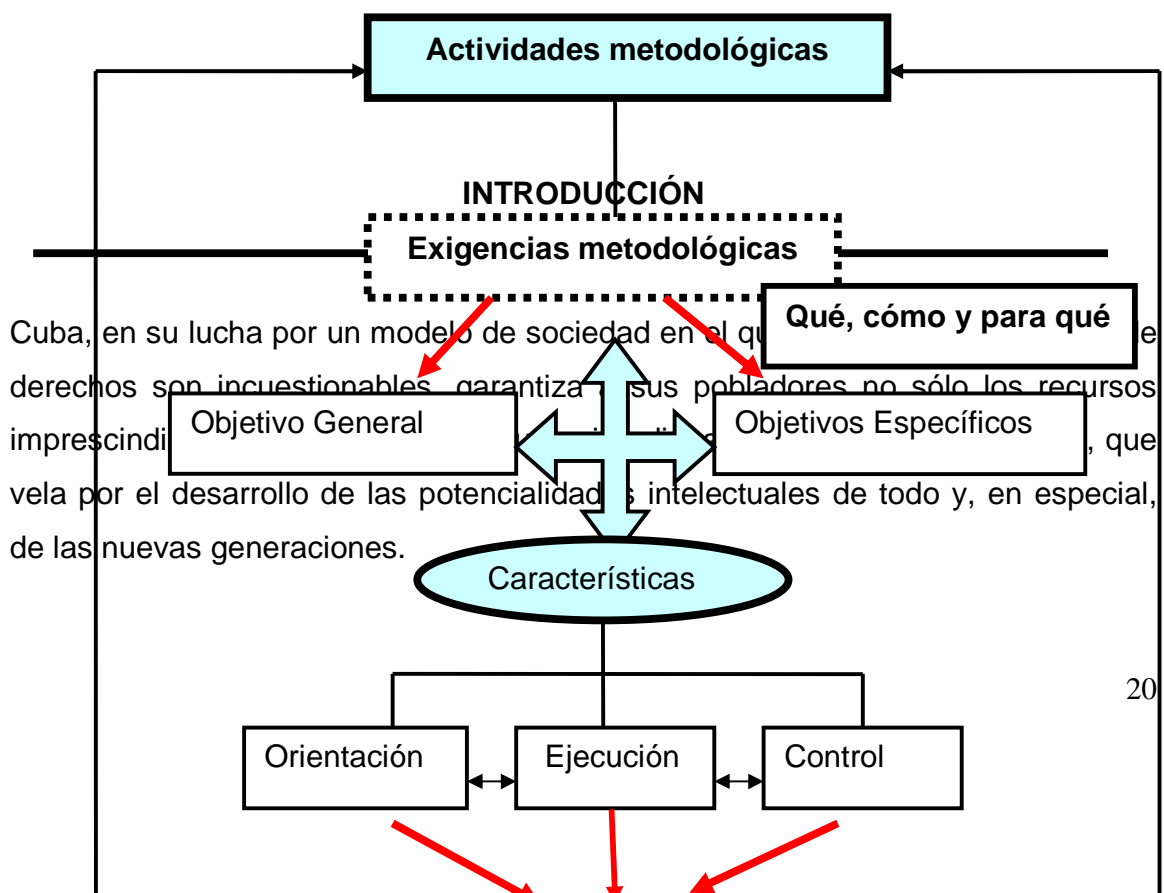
Actividades metodológicas

INTRODUCCIÓN

Exigencias metodológicas

Qué, cómo y para qué

Cuba, en su lucha por un modelo de sociedad en el qu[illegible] derechos son incuestionables, garantiza a sus pobladores no sólo los recursos imprescindi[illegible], que vela por el desarrollo de las potencialidad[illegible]s intelectuales de todo y, en especial, de las nuevas generaciones.

Objetivo General

Objetivos Específicos

Características

20

Orientación

Ejecución

Control